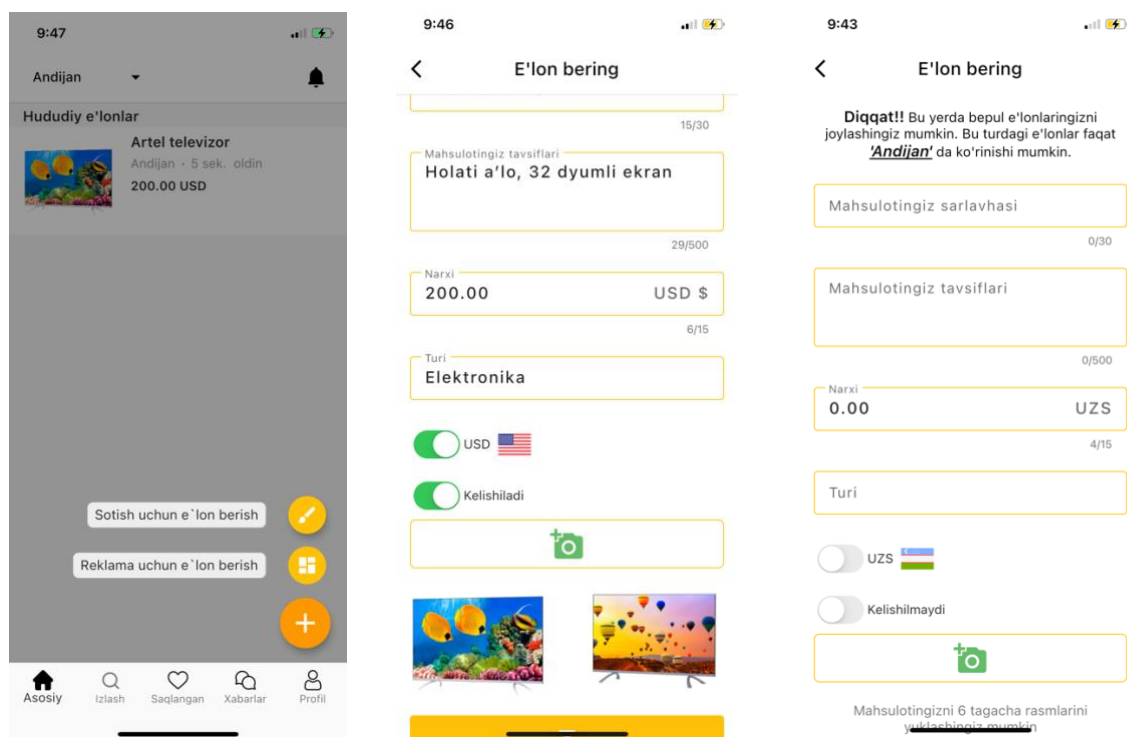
9:47

Andijan

Hududiy e'lonlar

Artel televizor
Andijan · 5 sek. oldin
200.00 USD

Sotish uchun e`lon berish

Reklama uchun e`lon berish

Asosiy Izlash Saqlangan Xabarlar Profil

9:46

E'lon bering

15/30

Mahsulotingiz tavsiflari
Holati a'lo, 32 dyumli ekran

29/500

Narxi
200.00 USD $

6/15

Turi
Elektronika

USD

Kelishiladi

9:43

E'lon bering

**Diqqat!!** Bu yerda bepul e'lonlaringizni joylashingiz mumkin. Bu turdagi e'lonlar faqat ***'Andijan'*** da ko'rinishi mumkin.

Mahsulotingiz sarlavhasi

0/30

Mahsulotingiz tavsiflari

0/500

Narxi
0.00 UZS

4/15

Turi

UZS

Kelishilmaydi

Mahsulotingizni 6 tagacha rasmlarini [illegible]